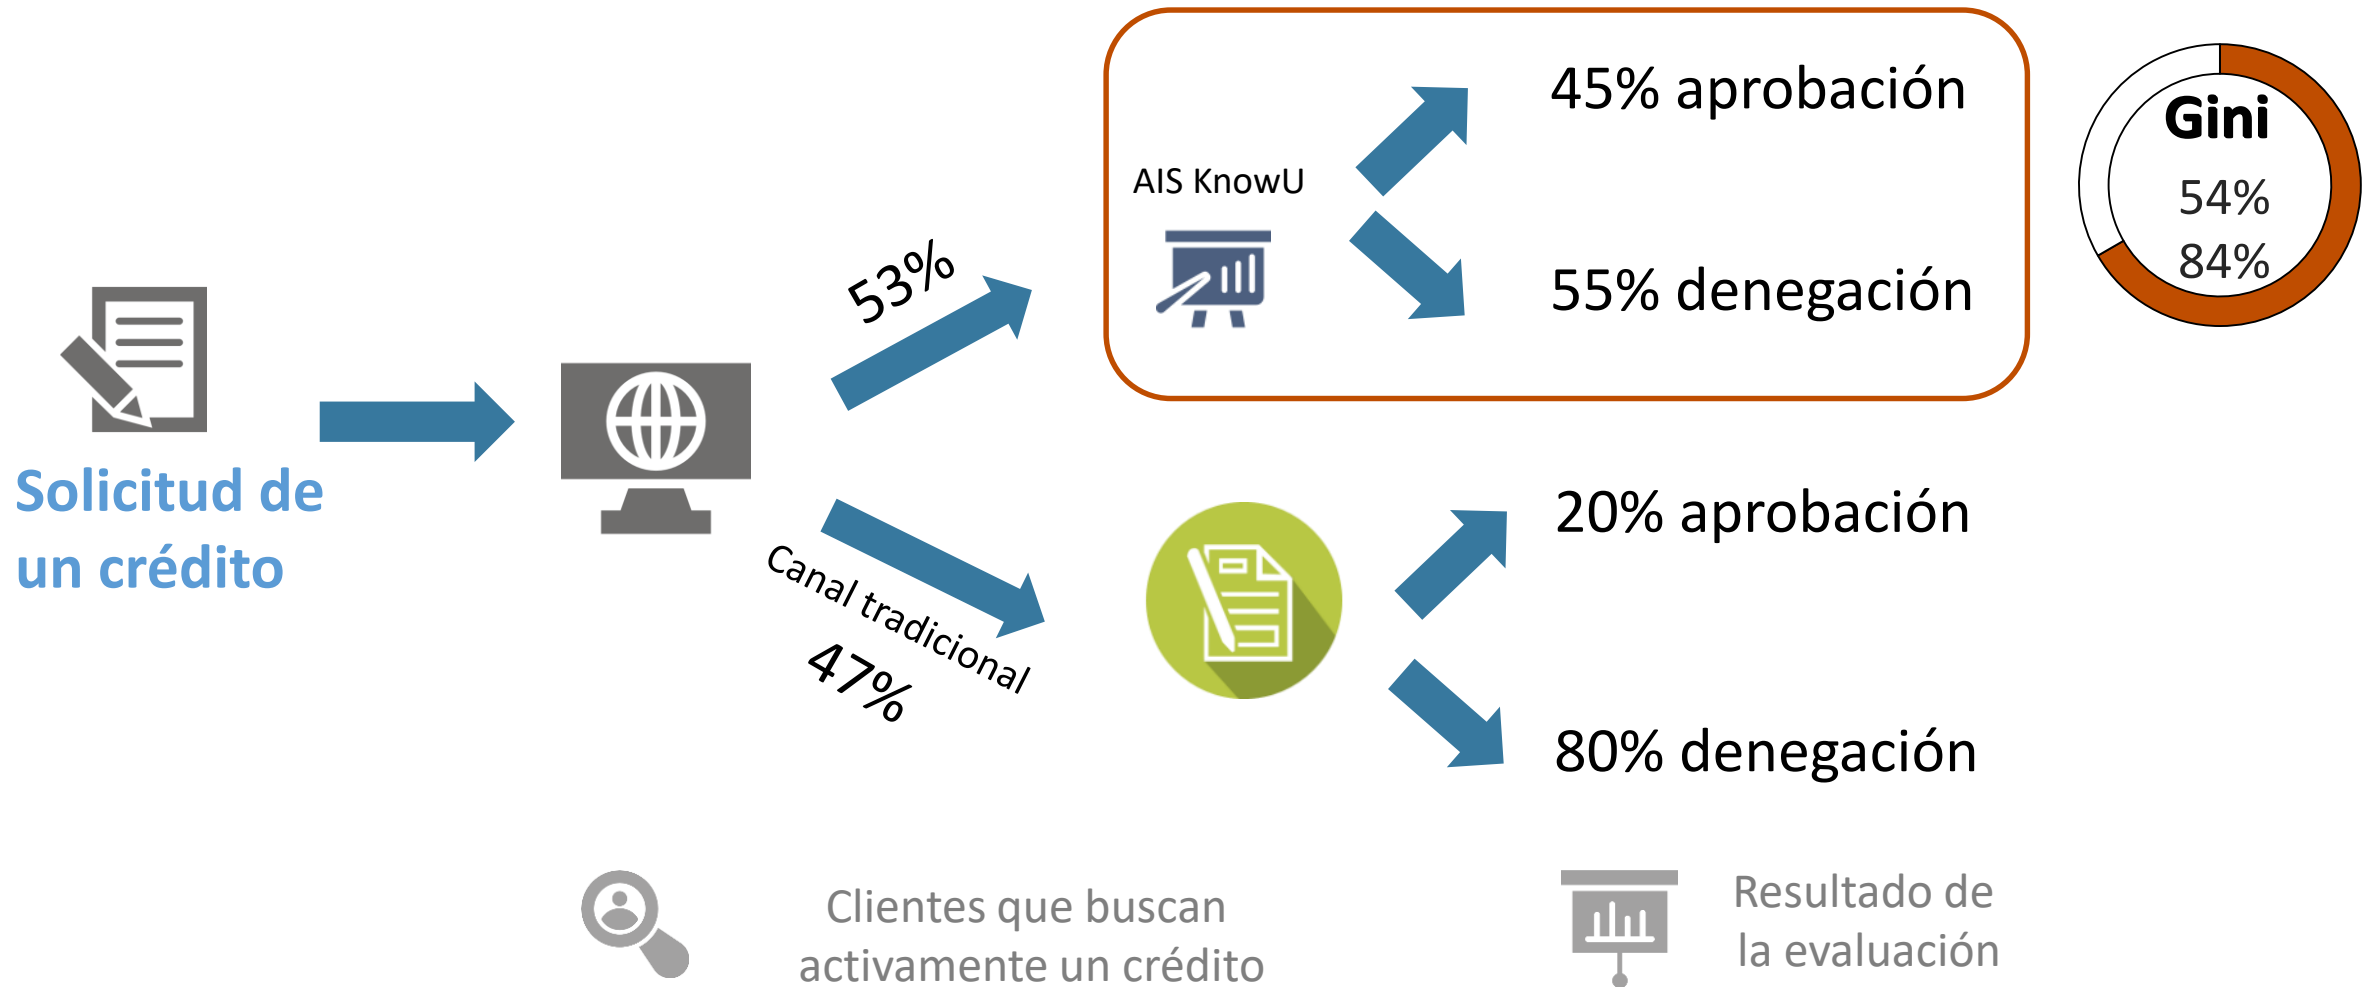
Solicitud de un crédito

53%

Canal tradicional

47%

AIS KnowU

45% aprobación

55% denegación

Gini

54%

84%

20% aprobación

80% denegación

Clientes que buscan activamente un crédito

Resultado de la evaluación